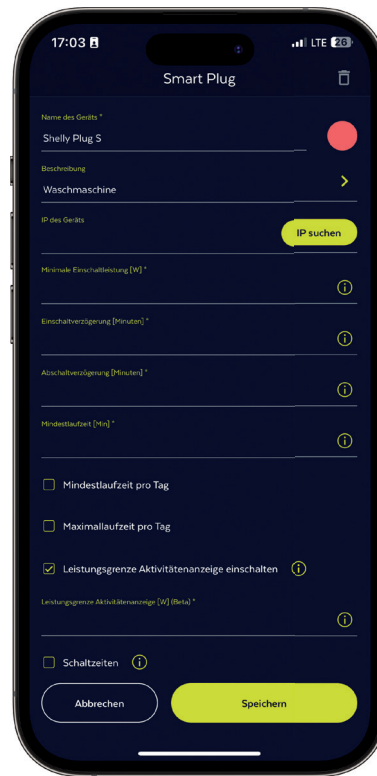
17:03 LTE 26

Smart Plug

Name des Geräts *
Shelly Plug S

Beschreibung
Waschmaschine

IP des Geräts
IP suchen

Minimale Einschaltleistung [W] *

Einschaltverzögerung [Minuten] *

Abschaltverzögerung [Minuten] *

Mindestlaufzeit [Min] *

Mindestlaufzeit pro Tag

Maximallaufzeit pro Tag

Leistungsgrenze Aktivitätenanzeige einschalten

Leistungsgrenze Aktivitätenanzeige [W] (Beta) *

Schaltzeiten

Abbrechen
Speichern